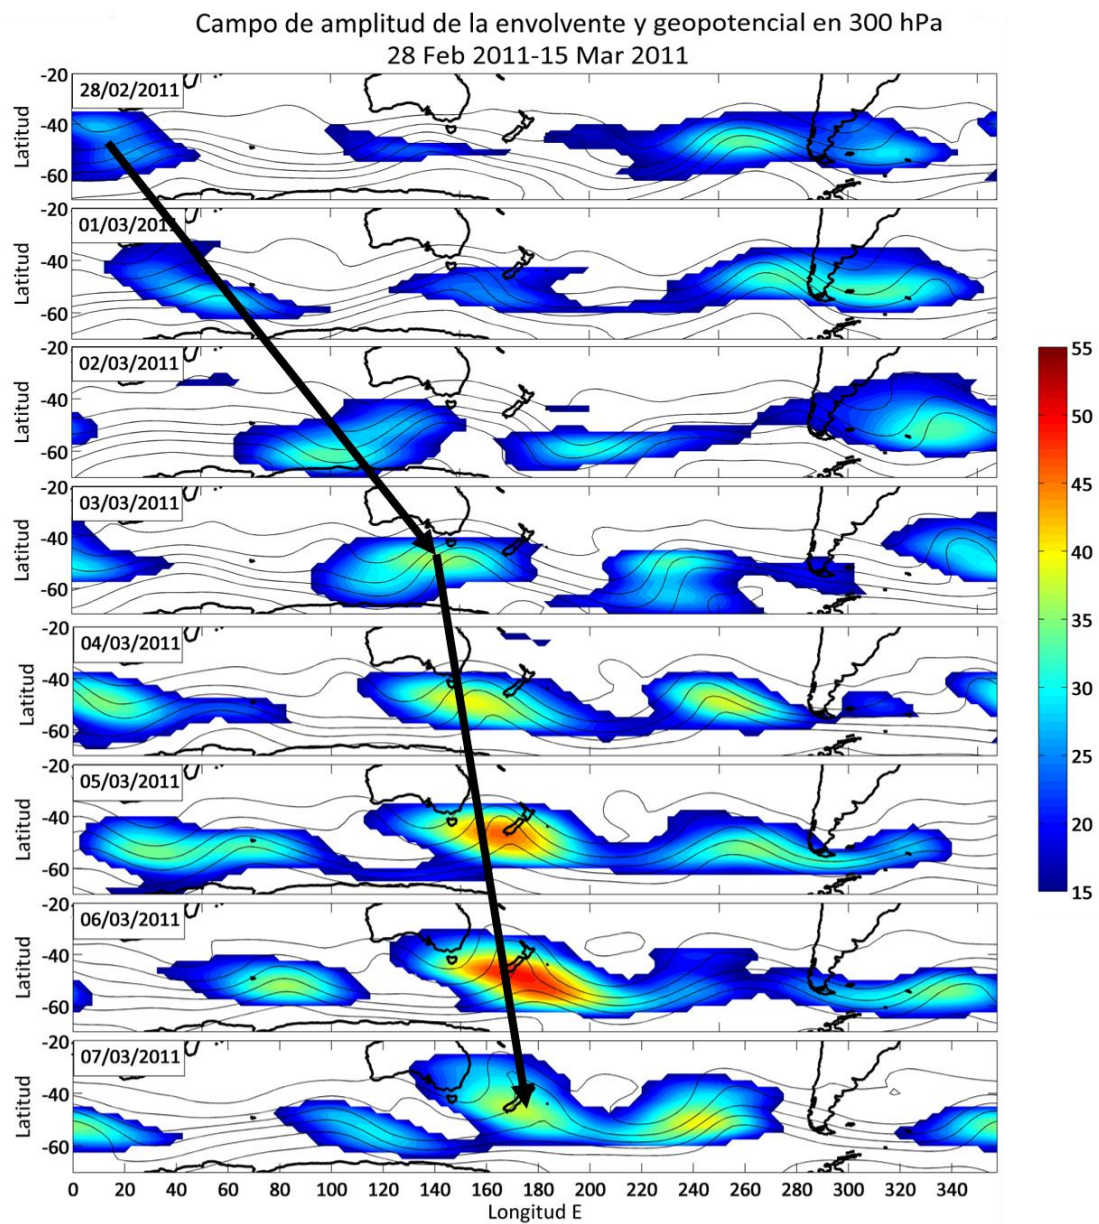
Campo de amplitud de la envolvente y geopotencial en 300 hPa
28 Feb 2011-15 Mar 2011

28/02/2011
Latitud
-20
-40
-60

01/03/2011
Latitud
-20
-40
-60

02/03/2011
Latitud
-20
-40
-60

03/03/2011
Latitud
-20
-40
-60

04/03/2011
Latitud
-20
-40
-60

05/03/2011
Latitud
-20
-40
-60

06/03/2011
Latitud
-20
-40
-60

07/03/2011
Latitud
-20
-40
-60

0 20 40 60 80 100 120 140 160 180 200 220 240 260 280 300 320 340
Longitud E

55
50
45
40
35
30
25
20
15